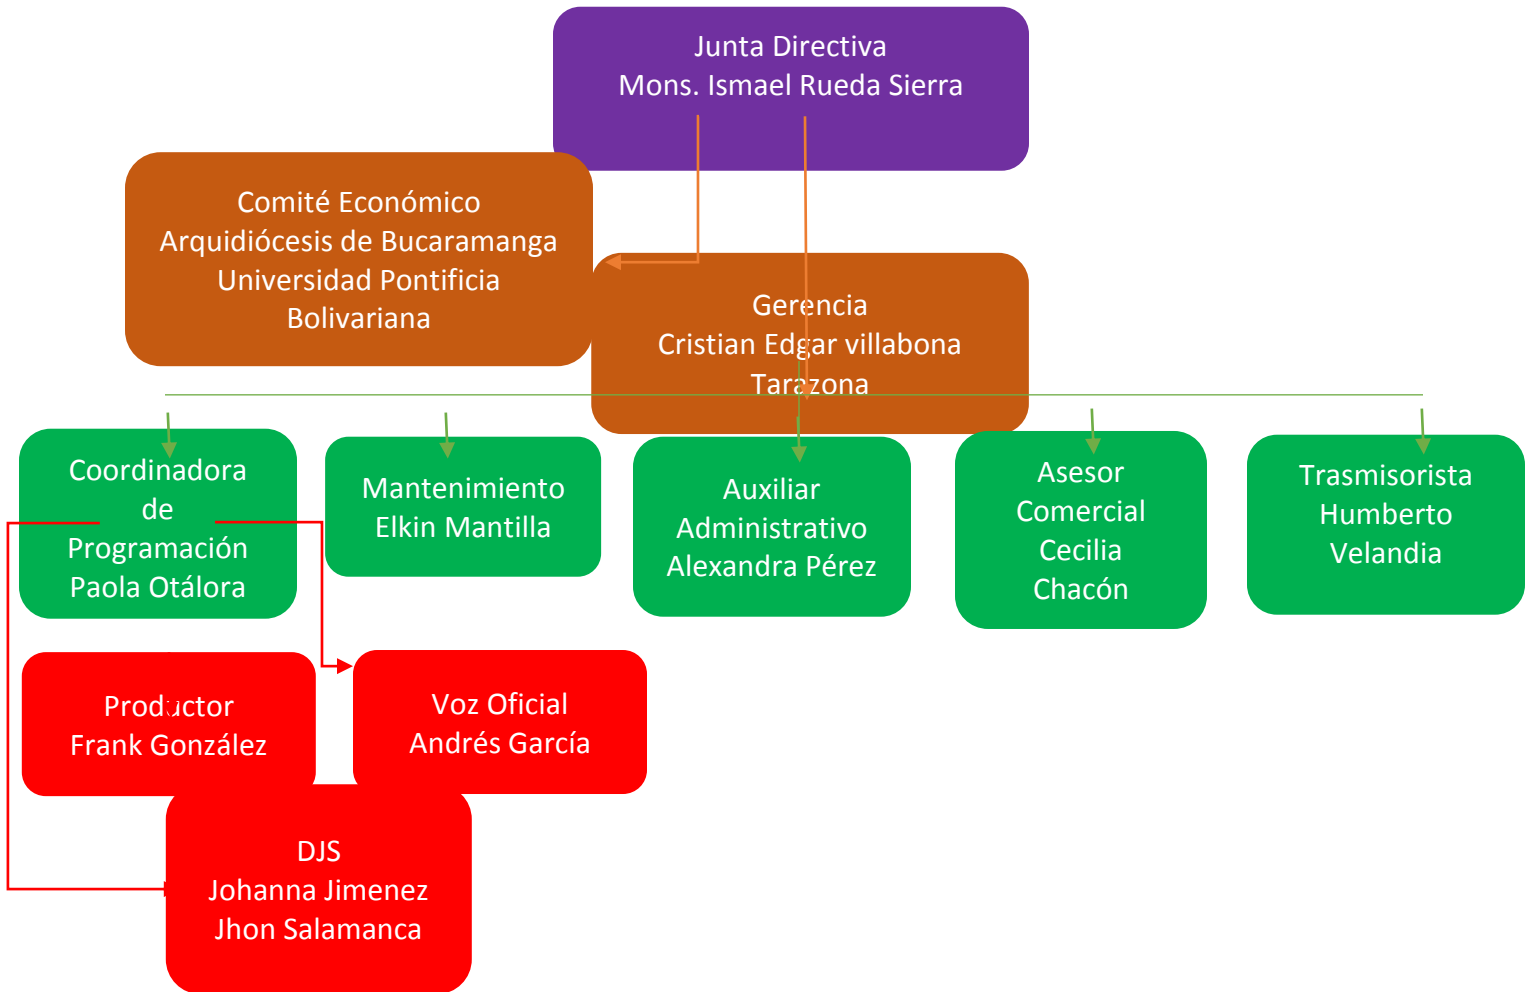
Junta Directiva
Mons. Ismael Rueda Sierra

Comité Económico
Arquidiócesis de Bucaramanga
Universidad Pontificia
Bolivariana

Gerencia
Cristian Edgar villabona
Tarazona

Coordinadora
de
Programación
Paola Otálora

Mantenimiento
Elkin Mantilla

Auxiliar
Administrativo
Alexandra Pérez

Asesor
Comercial
Cecilia
Chacón

Trasmisorista
Humberto
Velandia

Productor
Frank González

Voz Oficial
Andrés García

DJS
Johanna Jimenez
Jhon Salamanca